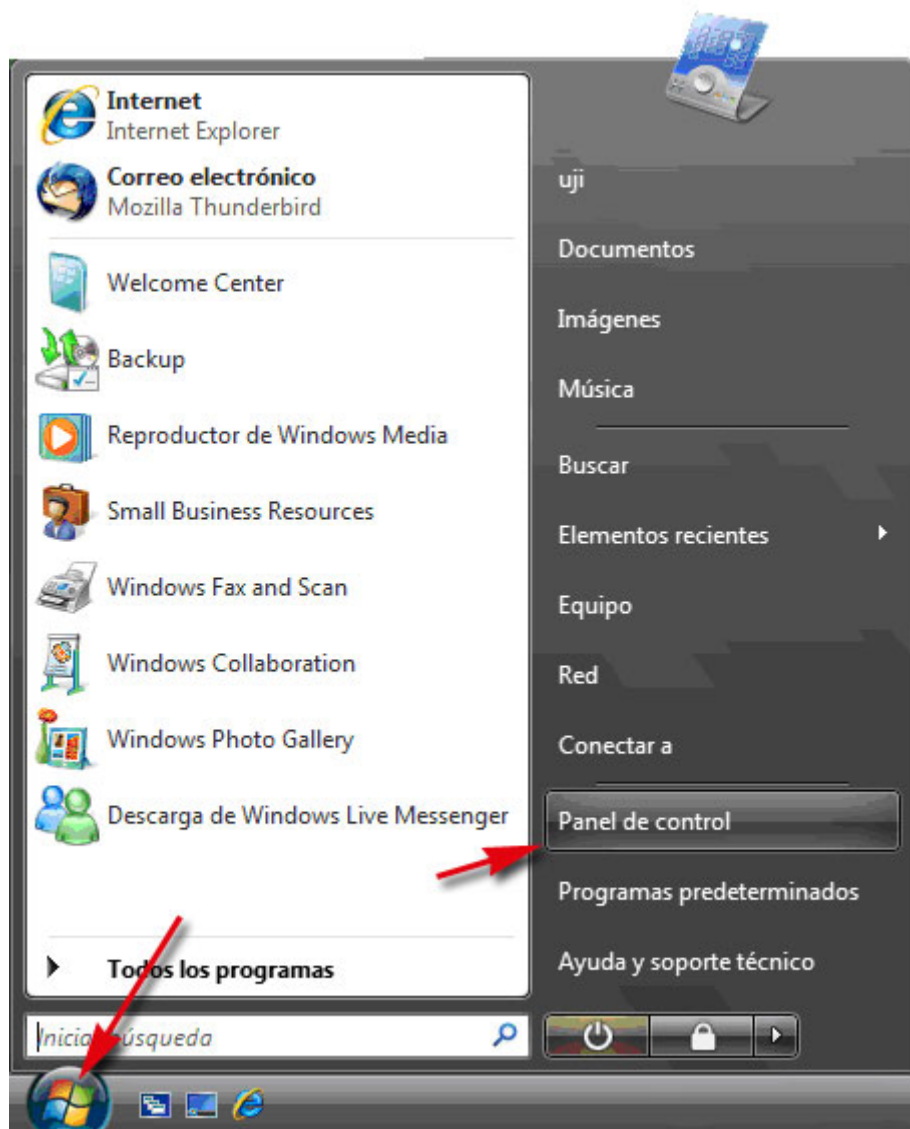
Internet
Internet Explorer

Correo electrónico
Mozilla Thunderbird

Welcome Center

Backup

Reproductor de Windows Media

Small Business Resources

Windows Fax and Scan

Windows Collaboration

Windows Photo Gallery

Descarga de Windows Live Messenger

Todos los programas

Inicia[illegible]úsqueda

uji

Documentos

Imágenes

Música

Buscar

Elementos recientes

Equipo

Red

Conectar a

Panel de control

Programas predeterminados

Ayuda y soporte técnico